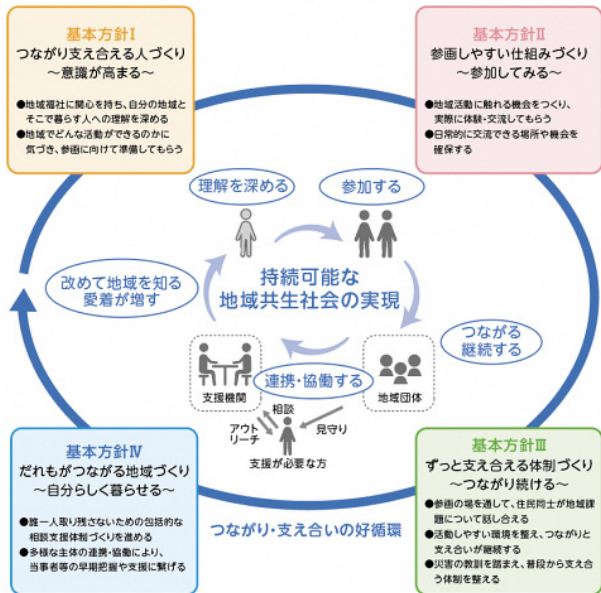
基本方針Ⅰ
つながり支え合える人づくり
～意識が高まる～

●地域福祉に関心を持ち、自分の地域とそこで暮らす人への理解を深める
●地域でどんな活動ができるのかに気づき、参画に向けて準備してもらう

基本方針Ⅱ
参画しやすい仕組みづくり
～参加してみる～

●地域活動に触れる機会をつくり、実際に体験・交流してもらう
●日常的に交流できる場所や機会を確保する

理解を深める

参加する

改めて地域を知る
愛着が増す

持続可能な
地域共生社会の実現

つながる
継続する

支援機関

連携・協働する

地域団体

相談

アウトリーチ

見守り

支援が必要な方

基本方針Ⅳ
だれもがつながる地域づくり
～自分らしく暮らせる～

●誰一人取り残さないための包括的な相談支援体制づくりを進める
●多様な主体の連携・協働により、当事者等の早期把握や支援に繋げる

つながり・支え合いの好循環

基本方針Ⅲ
ずっと支え合える体制づくり
～つながり続ける～

●参画の場を通して、住民同士が地域課題について話し合える
●活動しやすい環境を整え、つながりと支え合いが継続する
●災害の教訓を踏まえ、普段から支え合う体制を整える